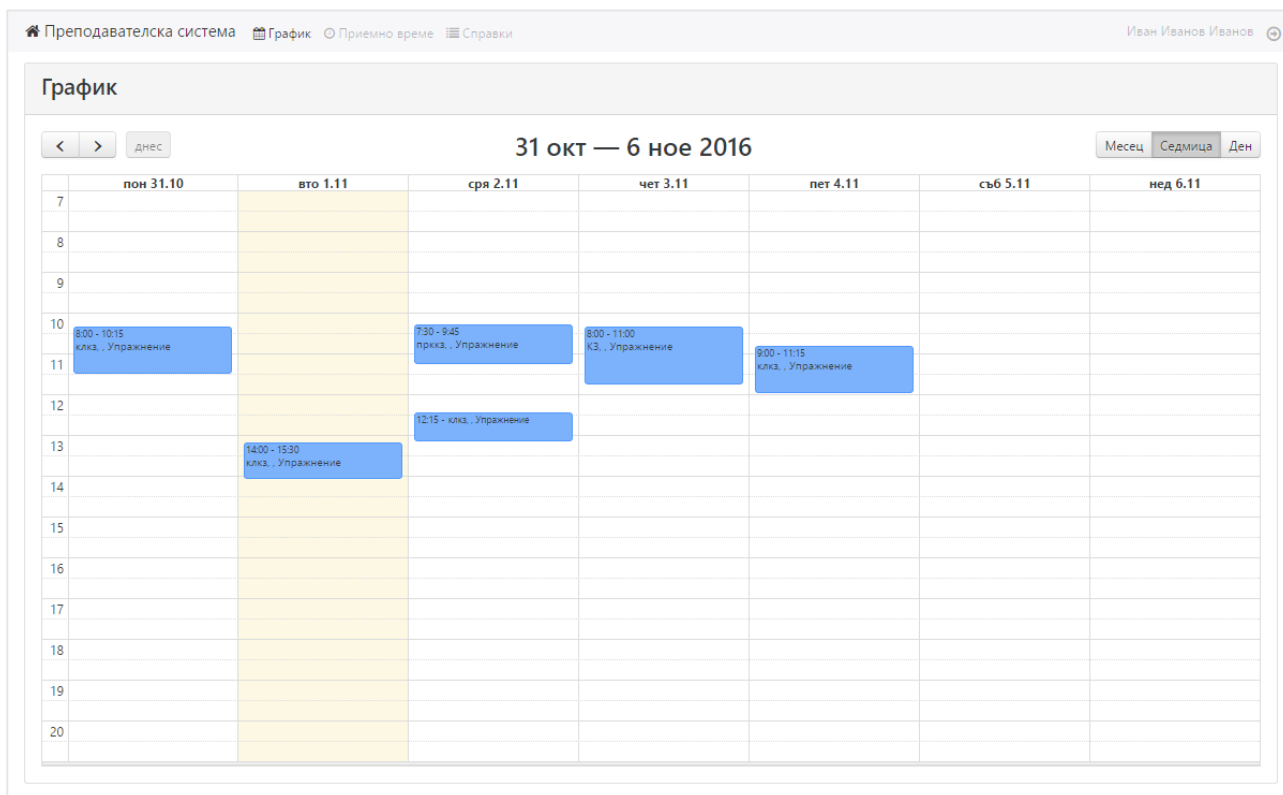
Преподавателска система   График   Приемно време   Справки   Иван Иванов Иванов

График

<   >   днес

31 окт — 6 ное 2016

Месец   Седмица   Ден

| | пон 31.10 | вто 1.11 | сря 2.11 | чет 3.11 | пет 4.11 | съб 5.11 | нед 6.11 |
|---|---|---|---|---|---|---|---|
| 7 | | | | | | | |
| 8 | | | | | | | |
| 9 | | | | | | | |
| 10 | 8:00 - 10:15 клкз, , Упражнение | | 7:30 - 9:45 пркхз, , Упражнение | 8:00 - 11:00 КЗ, , Упражнение | | | |
| 11 | | | | | 9:00 - 11:15 клкз, , Упражнение | | |
| 12 | | | 12:15 - клкз, , Упражнение | | | | |
| 13 | | 14:00 - 15:30 клкз, , Упражнение | | | | | |
| 14 | | | | | | | |
| 15 | | | | | | | |
| 16 | | | | | | | |
| 17 | | | | | | | |
| 18 | | | | | | | |
| 19 | | | | | | | |
| 20 | | | | | | | |